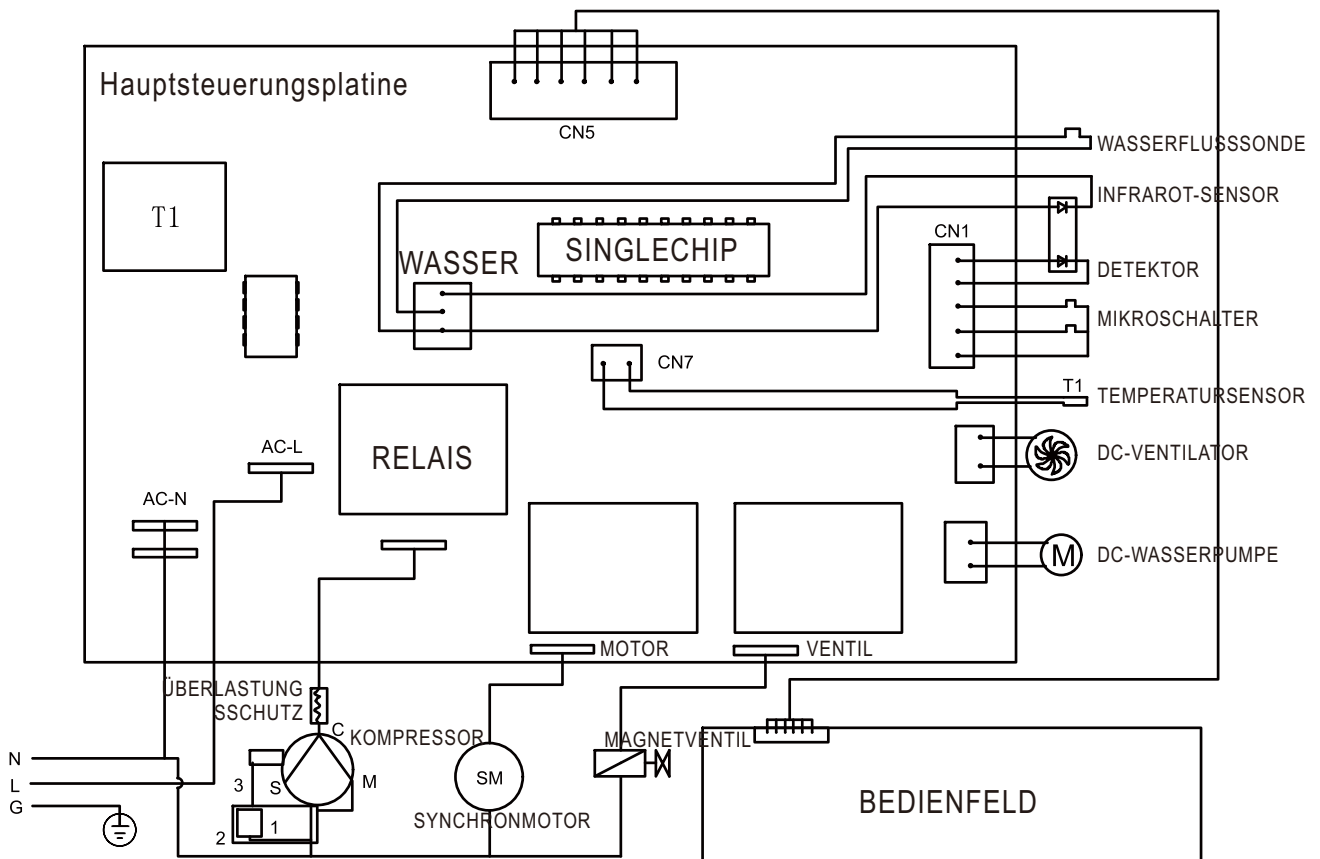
Hauptsteuerungsplatine

CN5

T1

WASSER

SINGLECHIP

WASSERFLUSSSONDE

INFRAROT-SENSOR

CN1

DETEKTOR

MIKROSCHALTER

CN7

T1

TEMPERATURSENSOR

RELAIS

AC-L

AC-N

DC-VENTILATOR

DC-WASSERPUMPE

M

MOTOR

VENTIL

ÜBERLASTUNG SSCHUTZ

C

KOMPRESSOR

S

M

3

2

1

N

L

G

SM

SYNCHRONMOTOR

MAGNETVENTIL

BEDIENFELD